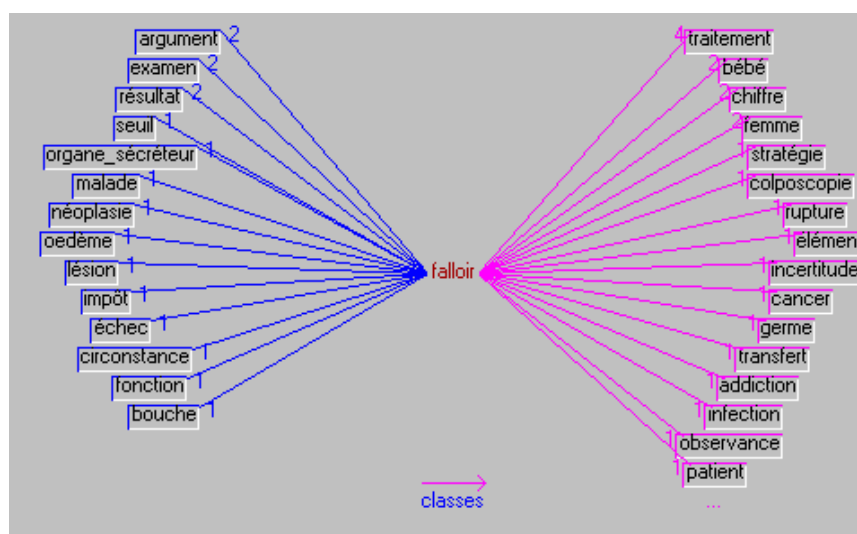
argument 2
examen 2
résultat 2
seuil 1
organe_sécréteur 1
malade 1
néoplasie 1
oedème 1
lésion 1
impôt 1
échec 1
circonstance 1
fonction 1
bouche 1

falloir

4 traitement
2 bébé
2 chiffre
2 femme
1 stratégie
1 colposcopie
1 rupture
1 élémen
1 incertitude
1 cancer
1 germe
1 transfert
1 addiction
1 infection
1 observance
1 patient
...

classes